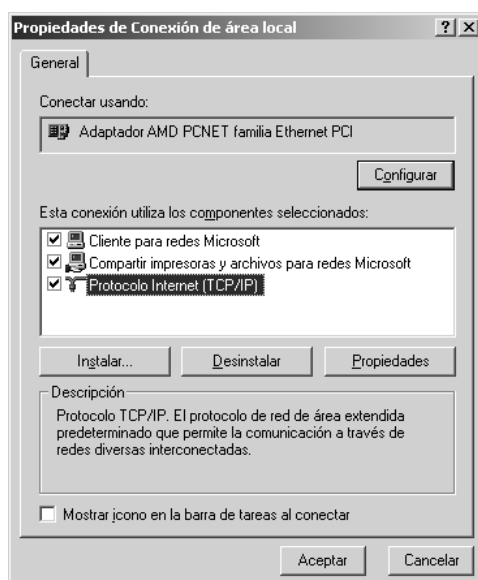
Propiedades de Conexión de área local ? X

General

Conectar usando:

Adaptador AMD PCNET familia Ethernet PCI

Configurar

Esta conexión utiliza los componentes seleccionados:

Cliente para redes Microsoft
Compartir impresoras y archivos para redes Microsoft
Protocolo Internet (TCP/IP)

Instalar... Desinstalar Propiedades

Descripción

Protocolo TCP/IP. El protocolo de red de área extendida predeterminado que permite la comunicación a través de redes diversas interconectadas.

Mostrar icono en la barra de tareas al conectar

Aceptar Cancelar